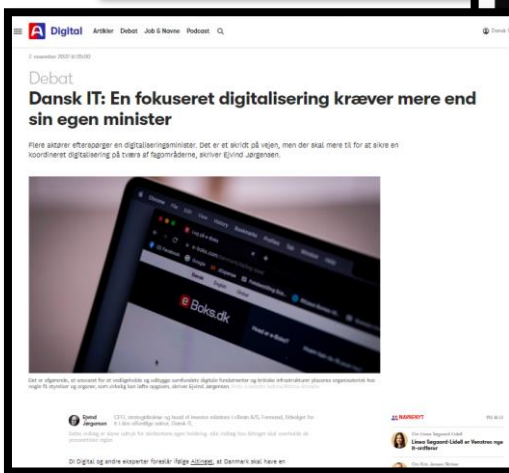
A Digital Artikler Debat Job & Navne Podcast

2. november 2021 kl. 05:00

Debat

Dansk IT: En fokuseret digitalisering kræver mere end sin egen minister

Flere aktører efterspørger en digitaliseringsminister. Det er et skridt på vejen, men der skal mere til for at sikre en koordineret digitalisering på tværs af fagområderne, skriver Ejvind Jørgensen.

e Boks.dk

Det er afgørende, at ansvaret for at vedligeholde og udbygge samfundets digitale fundamenter og kritiske infrastrukturer placeres organisatorisk hos nogle få ministre og organer, som virkelig kan løfte opgaven, skriver Ejvind Jørgensen.

Ejvind Jørgensen

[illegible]

Di Digital og andre eksperter foreslår ifølge Altinget, at Danmark skal have en

Linea Søgaard-Lidell er Venstres nye it-ordfører